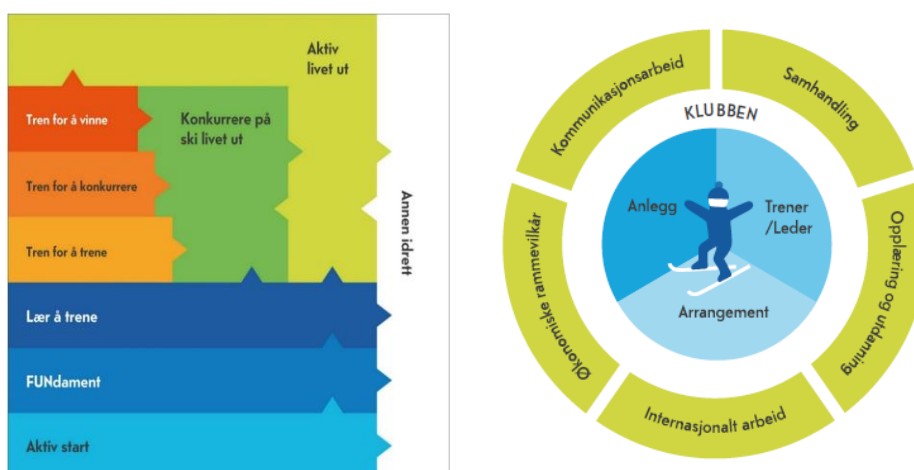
Aktiv livet ut

Tren for å vinne

Konkurrere på ski livet ut

Tren for å konkurrere

Tren for å trene

Annen idrett

Lær å trene

FUNdament

Aktiv start

Kommunikasjonsarbeid

Samhandling

KLUBBEN

Anlegg

Trener /Leder

Arrangement

Opplæring og utdanning

Økonomiske rammevilkår

Internasjonalt arbeid